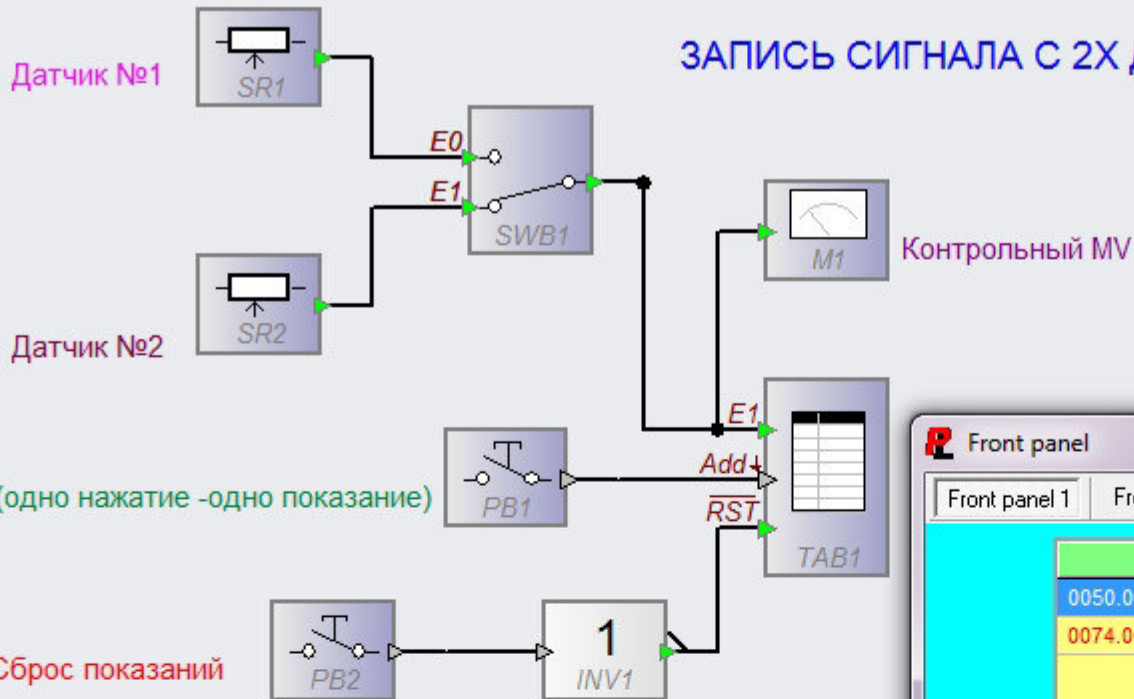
Датчик №1

SR1

ЗАПИСЬ СИГНАЛА С 2Х Д

E0

E1

SWB1

M1

Контрольный MV

Датчик №2

SR2

E1

Add

$\overline{RST}$

TAB1

(одно нажатие -одно показание)

PB1

Front panel

Front panel 1

Fr

0050.0

0074.0

1

Сброс показаний

PB2

INV1